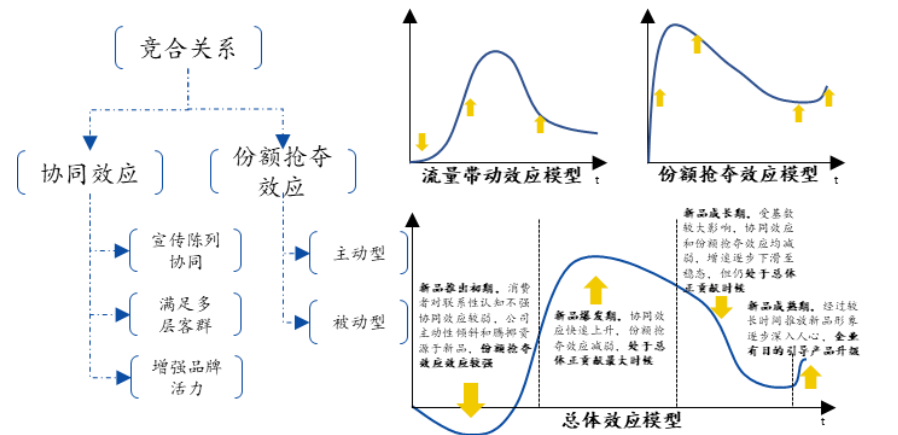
竞合关系

协同效应

份额抢夺效应

宣传陈列协同

满足多层客群

增强品牌活力

主动型

被动型

流量带动效应模型 t

份额抢夺效应模型 t

新品推出初期，消费者对联系性认知不强协同效应较弱，公司主动性倾斜和赠挪资源于新品，份额抢夺效应效应较强

新品爆发期，协同效应快速上升，份额抢夺效应减弱，处于总体正贡献最大时候

新品成长期，变量数较大影响，协同效应和份额抢夺效应均减弱，增速逐步下滑至稳态，但仍处于总体正贡献时候

新品成熟期，经过较长时间推放新品形象逐步深入人心，企业有目的引导产品升级

总体效应模型 t